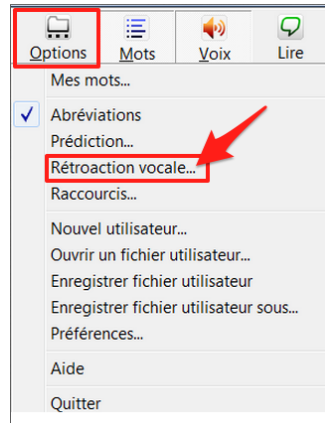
Options Mots Voix Lire

Mes mots...

✓ Abréviations
Prédiction...
Rétroaction vocale...
Raccourcis...

Nouvel utilisateur...
Ouvrir un fichier utilisateur...
Enregistrer fichier utilisateur
Enregistrer fichier utilisateur sous...
Préférences...

Aide

Quitter